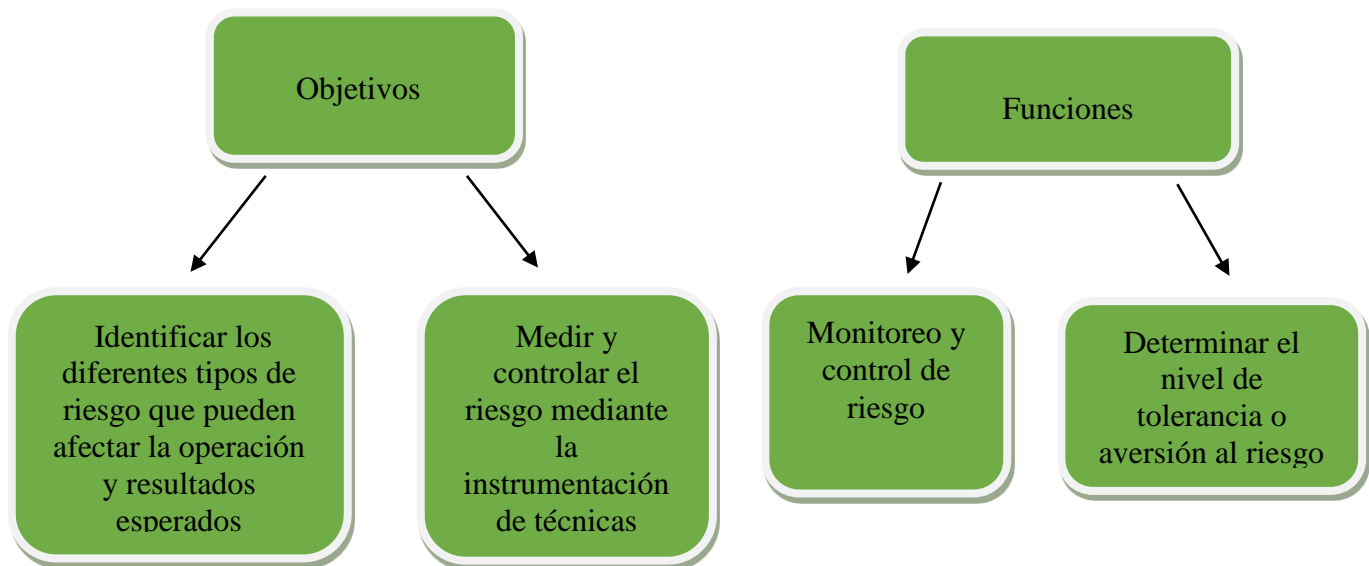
Objetivos

Identificar los diferentes tipos de riesgo que pueden afectar la operación y resultados esperados

Medir y controlar el riesgo mediante la instrumentación de técnicas

Funciones

Monitoreo y control de riesgo

Determinar el nivel de tolerancia o aversión al riesgo